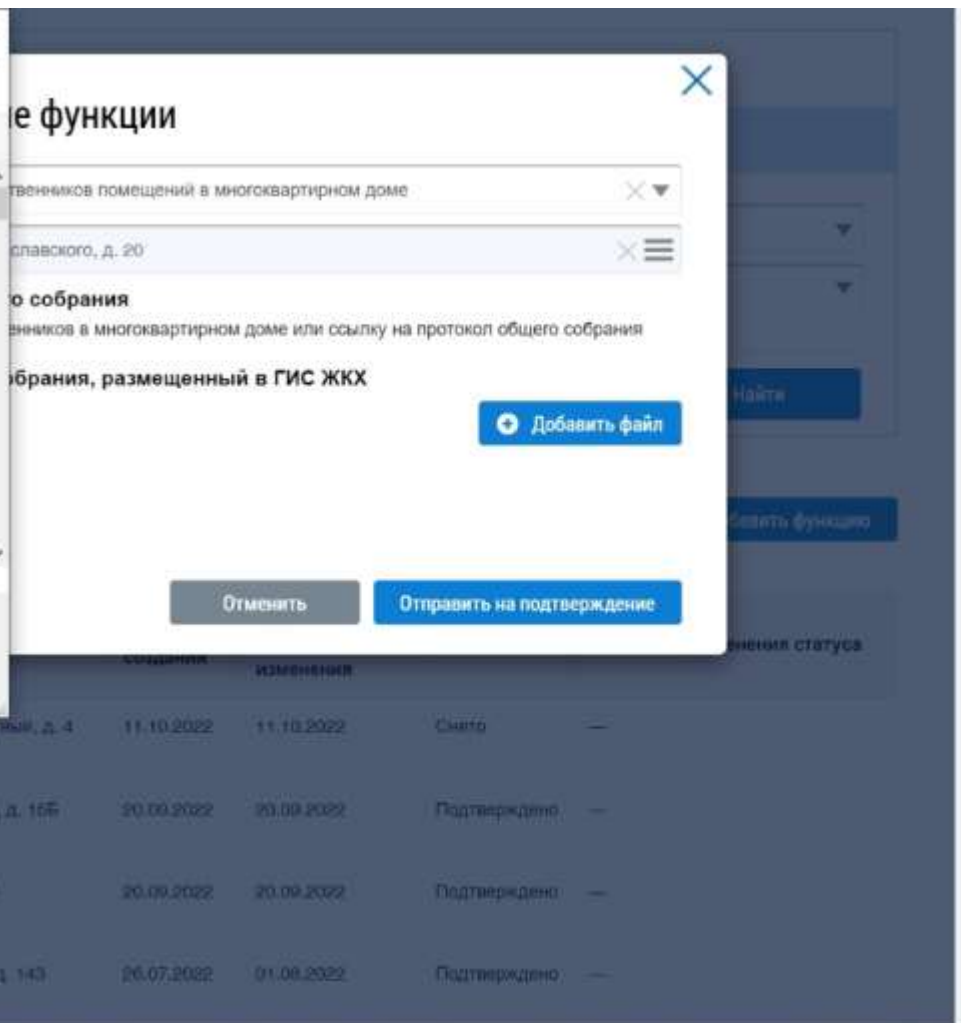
е функции

твенников помещений в многоквартирном доме

славского, д. 20

о собрания
енников в многоквартирном доме или ссылку на протокол общего собрания

брания, размещенный в ГИС ЖКХ

Добавить файл

Отменить

Отправить на подтверждение

Найти

бавить функцию

создания

изменения

енения статуса

ный, д. 4 | 11.10.2022 | 11.10.2022 | Снято | —

д. 15Б | 20.09.2022 | 20.09.2022 | Подтверждено | —

20.09.2022 | 20.09.2022 | Подтверждено | —

д. 143 | 26.07.2022 | 01.08.2022 | Подтверждено | —